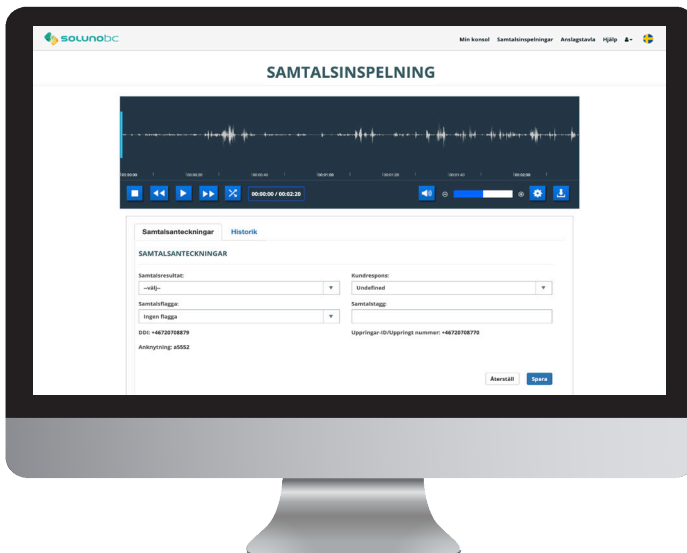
solunobc

Min konsol Samtalsinspelningar Anslagstavla Hjälp

SAMTALSINSPELNING

00:00:00 / 00:02:20

Samtalsanteckningar Historik

SAMTALSANTECKNINGAR

Samtalsresultat:
--välj--

Kundrespons:
Undefined

Samtalsflagga:
Ingen flagga

Samtalstagg:

DDI: +46720708879

Uppringar-ID/Uppringt nummer: +46720708770

Anknytning: a5552

Återställ Spara